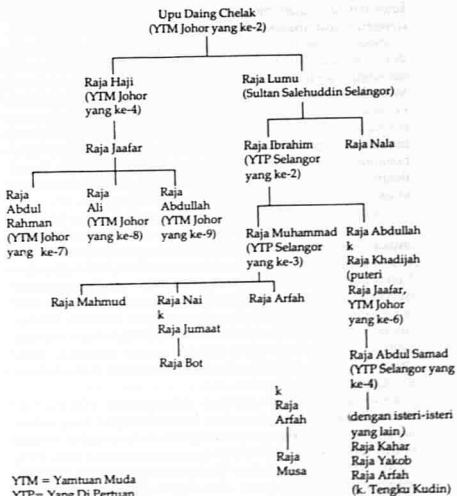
Upu Daing Chelak
(YTM Johor yang ke-2)

Raja Haji
(YTM Johor yang ke-4)

Raja Lumu
(Sultan Salehuddin Selangor)

Raja Jaafar

Raja Ibrahim
(YTP Selangor yang ke-2)

Raja Nala

Raja Abdul Rahman
(YTM Johor yang ke-7)

Raja Ali
(YTM Johor yang ke-8)

Raja Abdullah
(YTM Johor yang ke-9)

Raja Muhammad
(YTP Selangor yang ke-3)

Raja Abdullah
k
Raja Khadijah
(puteri Raja Jaafar, YTM Johor yang ke-6)

Raja Mahmud

Raja Nai
k
Raja Jumaat

Raja Arfah

Raja Bot

Raja Abdul Samad
(YTP Selangor yang ke-4)

k
Raja Arfah

(dengan isteri-isteri yang lain)
Raja Kahar
Raja Yakob
Raja Arfah
(k. Tengku Kudin)

Raja Musa

YTM = Yamtuan Muda
YTP= Yang Di Pertuan